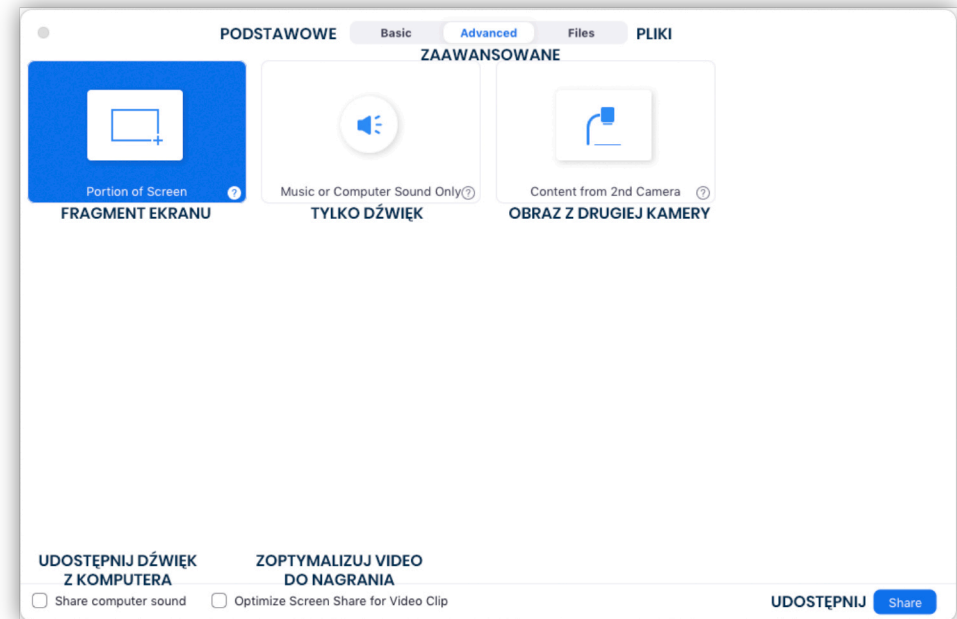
PODSTAWOWE Basic Advanced Files PLIKI

ZAAWANSOWANE

Portion of Screen ?

FRAGMENT EKRANU

Music or Computer Sound Only ?

TYLKO DŹWIĘK

Content from 2nd Camera ?

OBRAZ Z DRUGIEJ KAMERY

UDOSTĘPNIJ DŹWIĘK Z KOMPUTERA

ZOPTYMALIZUJ VIDEO DO NAGRANIA

Share computer sound

Optimize Screen Share for Video Clip

UDOSTĘPNIJ Share